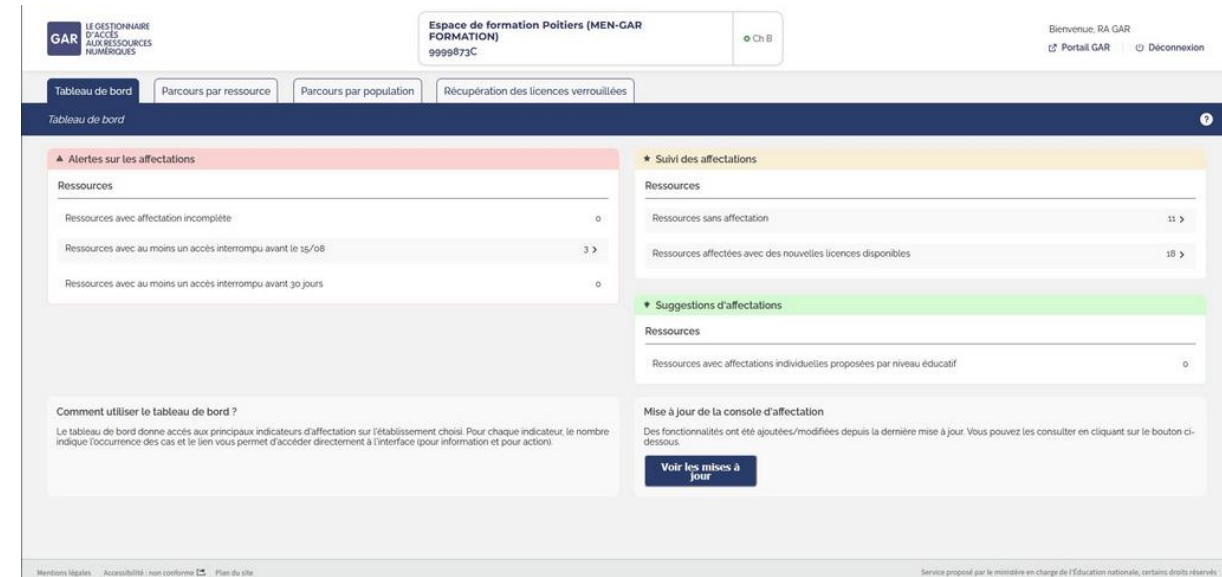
GAR LE GESTIONNAIRE D'ACCÈS AUX RESSOURCES NUMÉRIQUES

Espace de formation Poitiers (MEN-GAR FORMATION)
9999873C

Ch B

Bienvenue, RA GAR
Portail GAR | Déconnexion

Tableau de bord | Parcours par ressource | Parcours par population | Récupération des licences verrouillées

Tableau de bord

Alertes sur les affectations

Ressources

Ressources avec affectation incomplète 0

Ressources avec au moins un accès interrompu avant le 15/08 3 >

Ressources avec au moins un accès interrompu avant 30 jours 0

Suivi des affectations

Ressources

Ressources sans affectation 11 >

Ressources affectées avec des nouvelles licences disponibles 18 >

Suggestions d'affectations

Ressources

Ressources avec affectations individuelles proposées par niveau éducatif 0

Comment utiliser le tableau de bord ?

Le tableau de bord donne accès aux principaux indicateurs d'affectation sur l'établissement choisi. Pour chaque indicateur, le nombre indique l'occurrence des cas et le lien vous permet d'accéder directement à l'interface (pour information et pour action).

Mise à jour de la console d'affectation

Des fonctionnalités ont été ajoutées/modifiées depuis la dernière mise à jour. Vous pouvez les consulter en cliquant sur le bouton ci-dessous.

Voir les mises à jour

Mentions légales Accessibilité : non conforme Plan du site

Service proposé par le ministère en charge de l'Éducation nationale, certains droits réservés